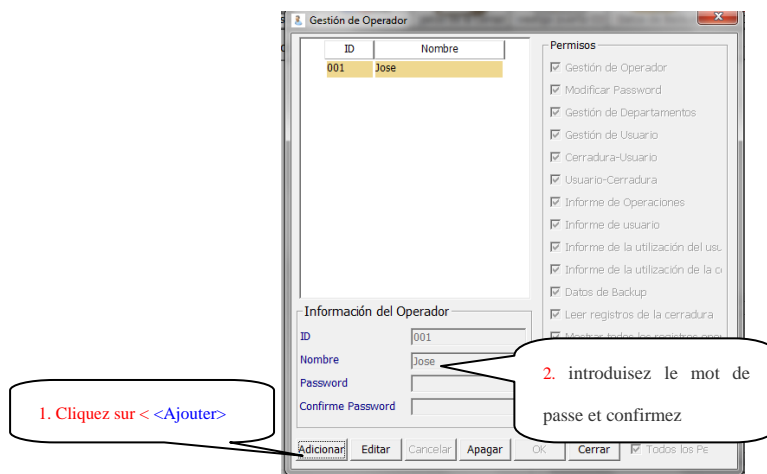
Gestión de Operador

| ID | Nombre |
|---|---|
| 001 | Jose |

Permisos
☑ Gestión de Operador
☑ Modificar Password
☑ Gestión de Departamentos
☑ Gestión de Usuario
☑ Cerradura-Usuario
☑ Usuario-Cerradura
☑ Informe de Operaciones
☑ Informe de usuario
☑ Informe de la utilización del usu
☑ Informe de la utilización de la c
☑ Datos de Backup
☑ Leer registros de la cerradura
☑ Mostrar todos los registros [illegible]

Información del Operador
ID 001
Nombre Jose
Password
Confirme Password

2. introduisez le mot de passe et confirmez

1. Cliquez sur < <Ajouter>

Adicionar Editar Cancelar Apagar OK Cerrar ☑ Todos los Pe